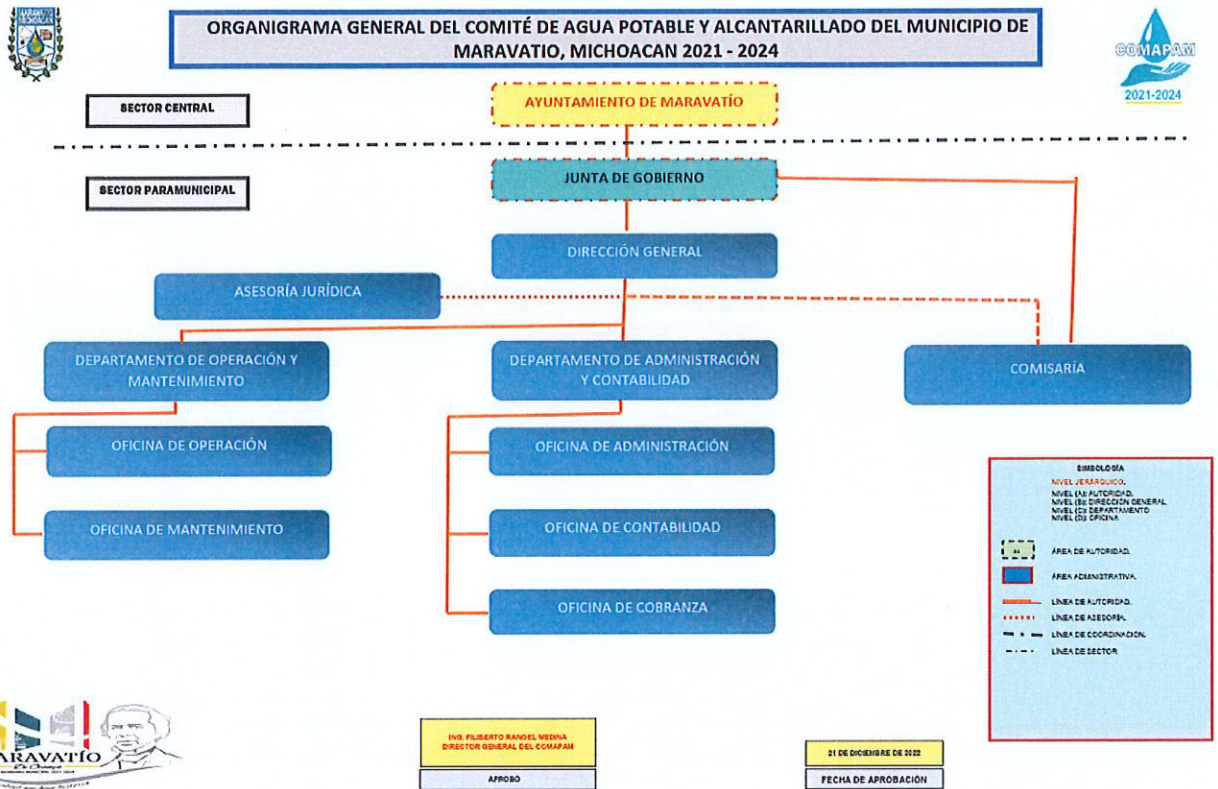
ORGANIGRAMA GENERAL DEL COMITÉ DE AGUA POTABLE Y ALCANTARILLADO DEL MUNICIPIO DE MARAVATIO, MICHOACAN 2021 - 2024

COMAPAM
2021-2024

SECTOR CENTRAL

AYUNTAMIENTO DE MARAVATÍO

SECTOR PARAMUNICIPAL

JUNTA DE GOBIERNO

DIRECCIÓN GENERAL

ASESORÍA JURÍDICA

DEPARTAMENTO DE OPERACIÓN Y MANTENIMIENTO

DEPARTAMENTO DE ADMINISTRACIÓN Y CONTABILIDAD

COMISARÍA

OFICINA DE OPERACIÓN

OFICINA DE MANTENIMIENTO

OFICINA DE ADMINISTRACIÓN

OFICINA DE CONTABILIDAD

OFICINA DE COBRANZA

SIMBOLOGÍA
NIVEL JERÁRQUICO.
NIVEL (A): AUTORIDAD.
NIVEL (B): DIRECCIÓN GENERAL
NIVEL (C): DEPARTAMENTO
NIVEL (D): OFICINA

ÁREA DE AUTORIDAD.
ÁREA ADMINISTRATIVA.
LÍNEA DE AUTORIDAD.
LÍNEA DE ASESORÍA.
LÍNEA DE COORDINACIÓN.
LÍNEA DE SECTOR.

MARAVATÍO

ING. FILIBERTO RANGEL MEDINA
DIRECTOR GENERAL DEL COMAPAM

APROBÓ

21 DE DICIEMBRE DE 2022

FECHA DE APROBACIÓN